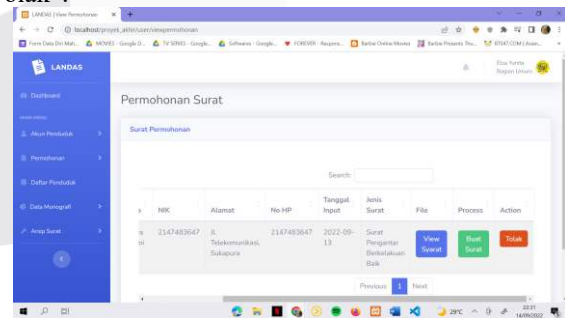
LANDAS | View Permohonan

localhost/proyek_akhir/user/viewpermohonan

Form Data Diri Mah... MOVIES - Google D... TV SERIES - Google... Softwares - Google... FOREVER - Raspons... Barbie Online Movies Barbie Presents Thu... RTSKT.COM | Asan...

LANDAS

Dashboard

Akun Penduduk

Permohonan

Daftar Penduduk

Data Monografi

Arsip Surat

Elsa Yunita
Bagian Umum

Permohonan Surat

Surat Permohonan

Search:

| | NIK | Alamat | No HP | Tanggal Input | Jenis Surat | File | Process | Action |
|---|---|---|---|---|---|---|---|---|
| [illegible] | 2147483647 | Jl. Telekomunikasi, Sukapura | 2147483647 | 2022-09-13 | Surat Pengantar Berkelakuan Baik | View Surat | Buat Surat | Tolak |

Previous 1 Next

29°C

22:21
14/09/2022